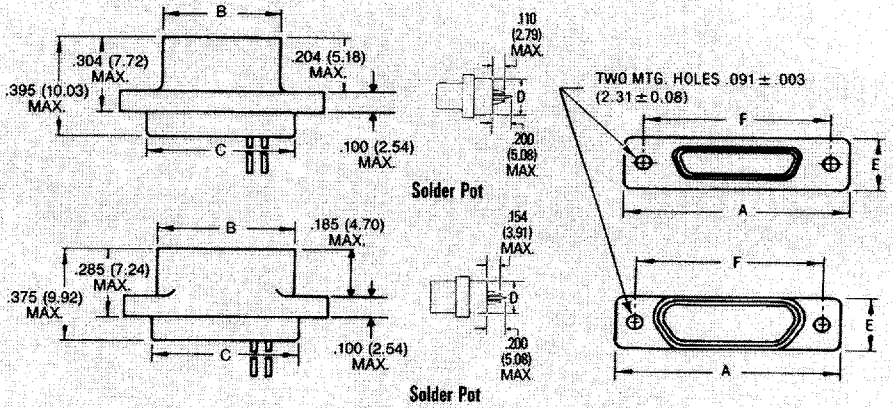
B

.304 (7.72) MAX.

.395 (10.03) MAX.

.204 (5.18) MAX.

.100 (2.54) MAX.

C

.110 (2.79) MAX.

D

.200 (5.08) MAX.

Solder Pot

TWO MTG. HOLES .091 ± .003 (2.31 ± 0.08)

F

E

A

B

.185 (4.70) MAX.

.285 (7.24) MAX.

.375 (9.92) MAX.

.100 (2.54) MAX.

C

.154 (3.91) MAX.

D

.200 (5.08) MAX.

Solder Pot

F

E

A